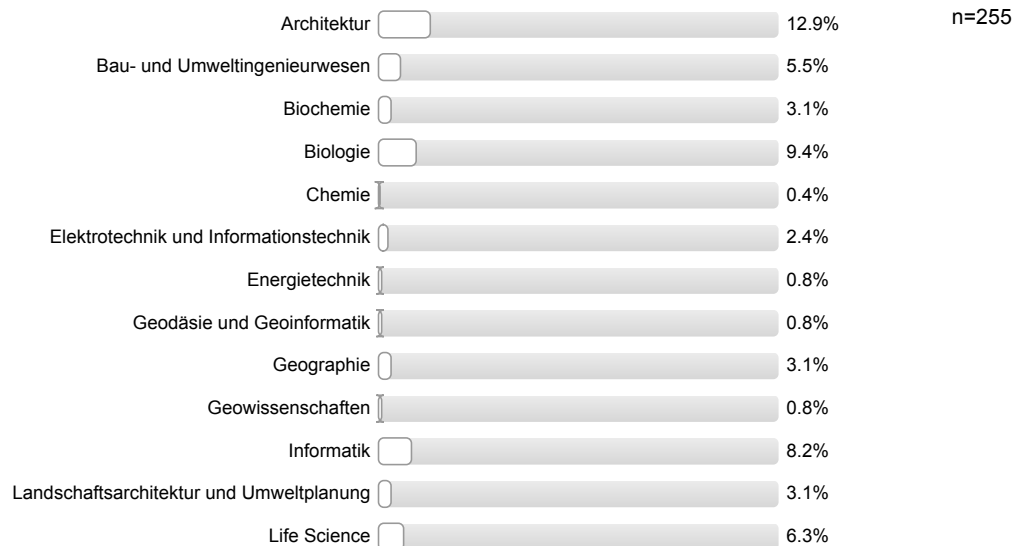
n=255

| | |
|---|---|
| Architektur | 12.9% |
| Bau- und Umweltingenieurwesen | 5.5% |
| Biochemie | 3.1% |
| Biologie | 9.4% |
| Chemie | 0.4% |
| Elektrotechnik und Informationstechnik | 2.4% |
| Energietechnik | 0.8% |
| Geodäsie und Geoinformatik | 0.8% |
| Geographie | 3.1% |
| Geowissenschaften | 0.8% |
| Informatik | 8.2% |
| Landschaftsarchitektur und Umweltplanung | 3.1% |
| Life Science | 6.3% |